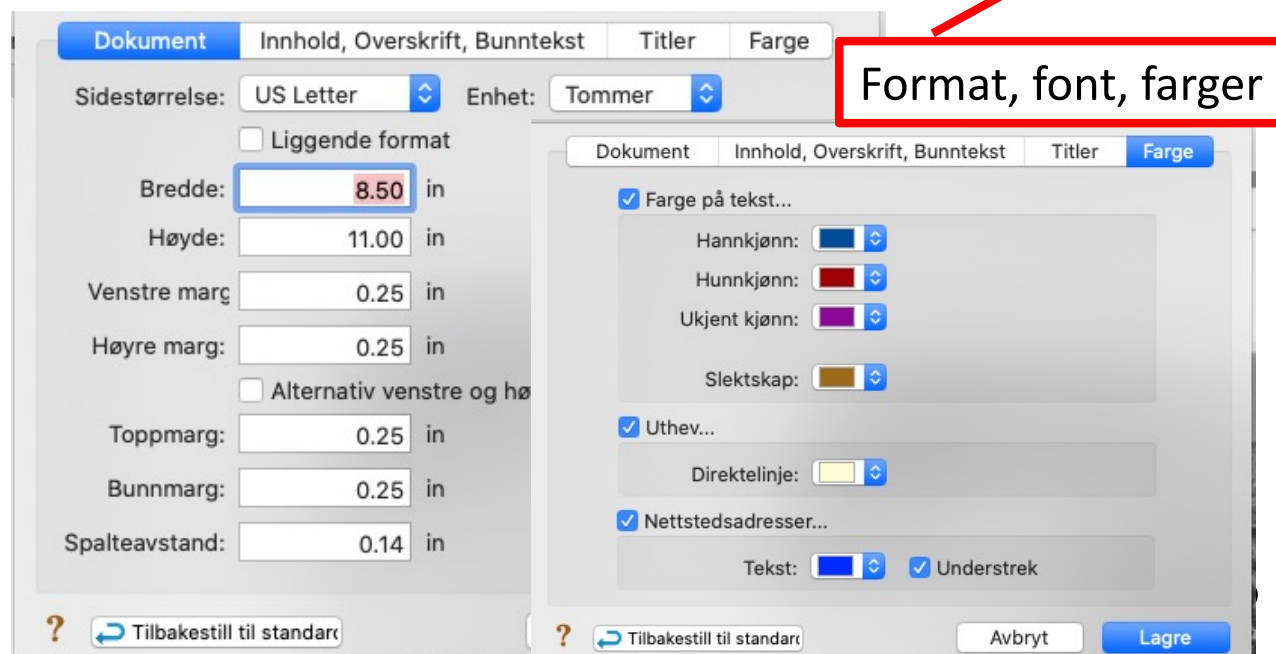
Dokument | Innhold, Overskrift, Bunntekst | Titler | Farge

Format, font, farger

Sidestørrelse: US Letter Enhet: Tommer

Liggende format

Bredde: 8.50 in

Høyde: 11.00 in

Venstre marg 0.25 in

Høyre marg: 0.25 in

Alternativ venstre og hø

Toppmarg: 0.25 in

Bunnmarg: 0.25 in

Spalteavstand: 0.14 in

? Tilbakestill til standarc

Dokument | Innhold, Overskrift, Bunntekst | Titler | Farge

Farge på tekst...

Hannkjønn:

Hunnkjønn:

Ukjent kjønn:

Slektskap:

Uthev...

Direktelinje:

Nettstedsadresser...

Tekst: Understrek

? Tilbakestill til standarc Avbryt Lagre